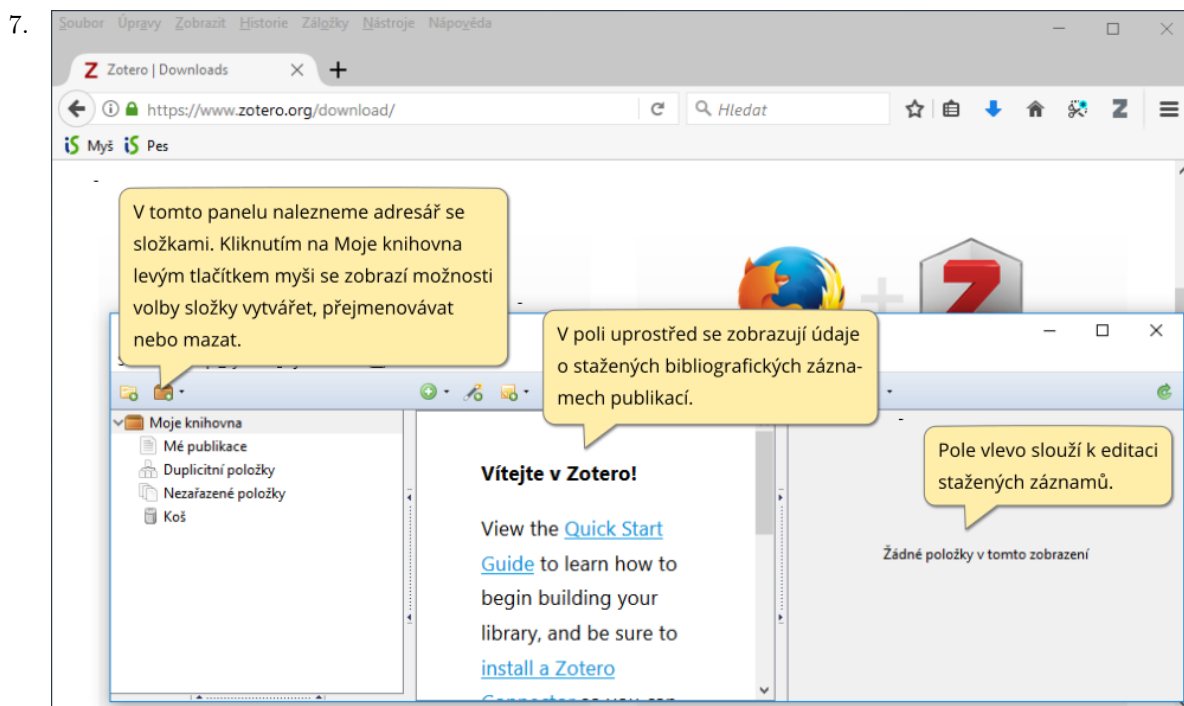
7.

Soubor Úpravy Zobrazit Historie Záložky Nástroje Nápověda

Zotero | Downloads

https://www.zotero.org/download/

Hledat

Myš Pes

V tomto panelu nalezneme adresář se složkami. Kliknutím na Moje knihovna levým tlačítkem myši se zobrazí možnosti volby složky vytvářet, přejmenovávat nebo mazat.

V poli uprostřed se zobrazují údaje o stažených bibliografických záznamech publikací.

Moje knihovna
Mé publikace
Duplicitní položky
Nezařazené položky
Koš

Vítejte v Zotero!

View the Quick Start Guide to learn how to begin building your library, and be sure to install a Zotero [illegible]

Pole vlevo slouží k editaci stažených záznamů.

Žádné položky v tomto zobrazení